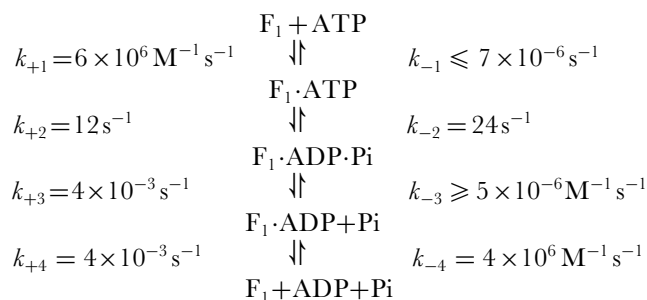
$F_1 + ATP$

$k_{+1} = 6 \times 10^6\ M^{-1}\,s^{-1}$ $\rightleftharpoons$ $k_{-1} \leqslant 7 \times 10^{-6}\,s^{-1}$

$F_1 \cdot ATP$

$k_{+2} = 12\,s^{-1}$ $\rightleftharpoons$ $k_{-2} = 24\,s^{-1}$

$F_1 \cdot ADP \cdot Pi$

$k_{+3} = 4 \times 10^{-3}\,s^{-1}$ $\rightleftharpoons$ $k_{-3} \geqslant 5 \times 10^{-6} M^{-1}\,s^{-1}$

$F_1 \cdot ADP + Pi$

$k_{+4} = 4 \times 10^{-3}\,s^{-1}$ $\rightleftharpoons$ $k_{-4} = 4 \times 10^6\ M^{-1}\,s^{-1}$

$F_1 + ADP + Pi$